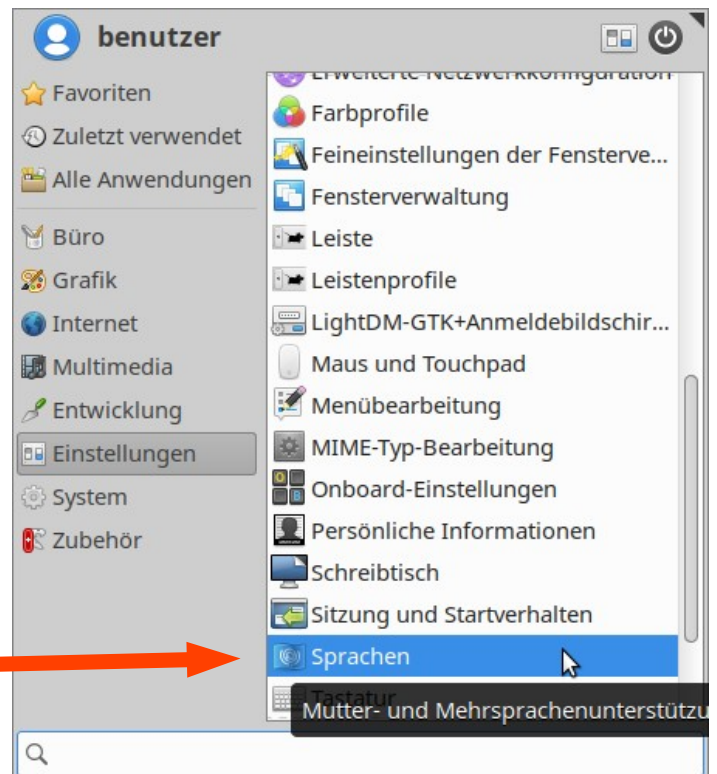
benutzer

Favoriten
Zuletzt verwendet
Alle Anwendungen
Büro
Grafik
Internet
Multimedia
Entwicklung
Einstellungen
System
Zubehör

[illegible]
Farbprofile
Feineinstellungen der Fensterve...
Fensterverwaltung
Leiste
Leistenprofile
LightDM-GTK+Anmeldebildschir...
Maus und Touchpad
Menübearbeitung
MIME-Typ-Bearbeitung
Onboard-Einstellungen
Persönliche Informationen
Schreibtisch
Sitzung und Startverhalten
Sprachen
Tastatur
Mutter- und Mehrsprachenunterstützu